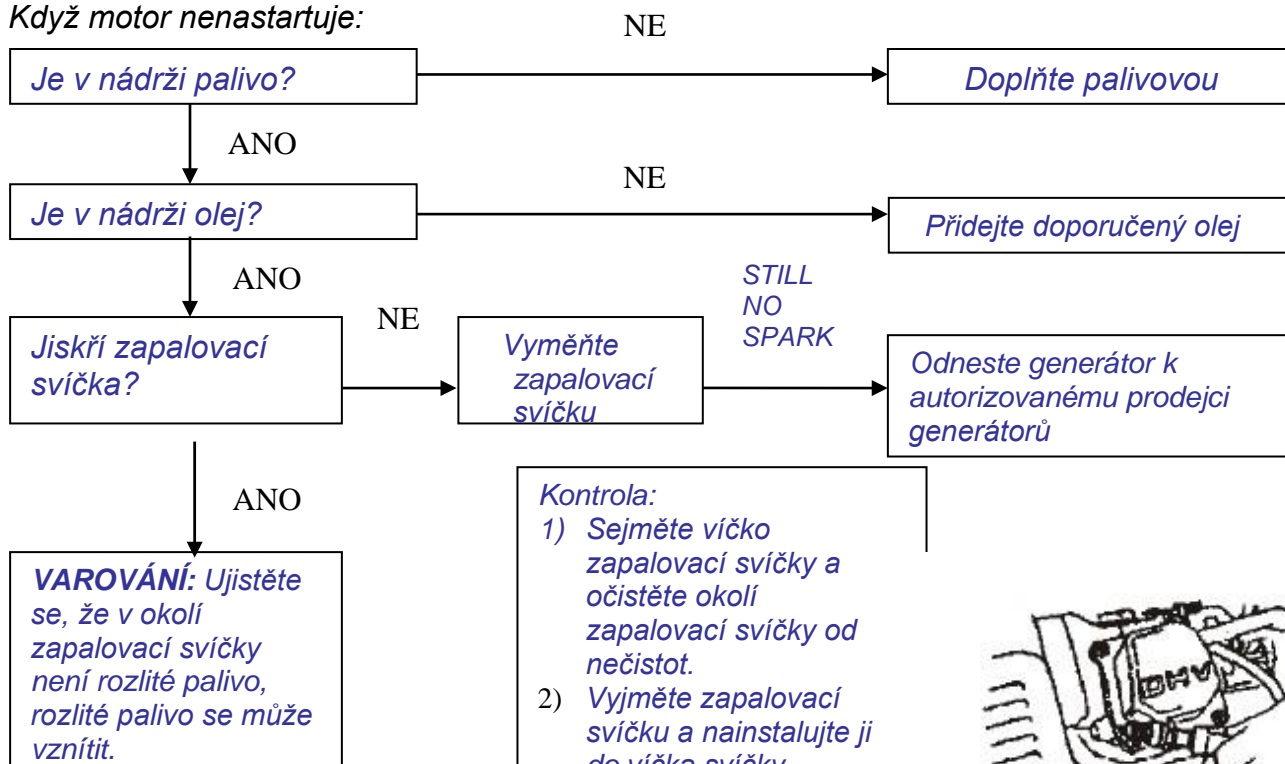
Když motor nenastartuje:

Je v nádrži palivo?

NE

Doplňte palivovou

ANO

Je v nádrži olej?

NE

Přidejte doporučený olej

ANO

Jiskří zapalovací svíčka?

NE

Vyměňte zapalovací svíčku

STILL NO SPARK

Odneste generátor k autorizovanému prodejci generátorů

ANO

VAROVÁNÍ: Ujistěte se, že v okolí zapalovací svíčky není rozlité palivo, rozlité palivo se může vznítit.

Kontrola:
1) Sejměte víčko zapalovací svíčky a očistěte okolí zapalovací svíčky od nečistot.
2) Vyjměte zapalovací svíčku a nainstalujte ji do víčka svíčky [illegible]

OHV